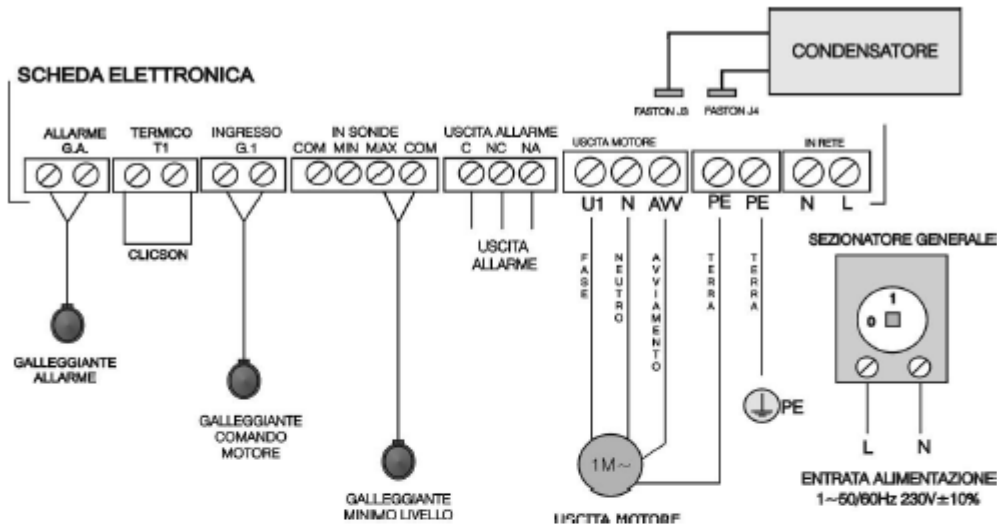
CONDENSATORE

FASTON J3
FASTON J4

SCHEDA ELETTRONICA

ALLARME
G.A.

TERMICO
T1

INGRESSO
G.1

IN SONDE
COM MIN MAX COM

USCITA ALLARME
C NC NA

USCITA MOTORE

IN RETE

U1 N AVV PE PE N L

CLICSON

USCITA
ALLARME

FASE

NEUTRO

AVVIAMENTO

TERRA

TERRA

SEZIONATORE GENERALE

1
0

GALLEGGIANTE
ALLARME

GALLEGGIANTE
COMANDO
MOTORE

PE

L N

1M~

ENTRATA ALIMENTAZIONE
1~50/60Hz 230V±10%

GALLEGGIANTE
MINIMO LIVELLO

USCITA MOTORE